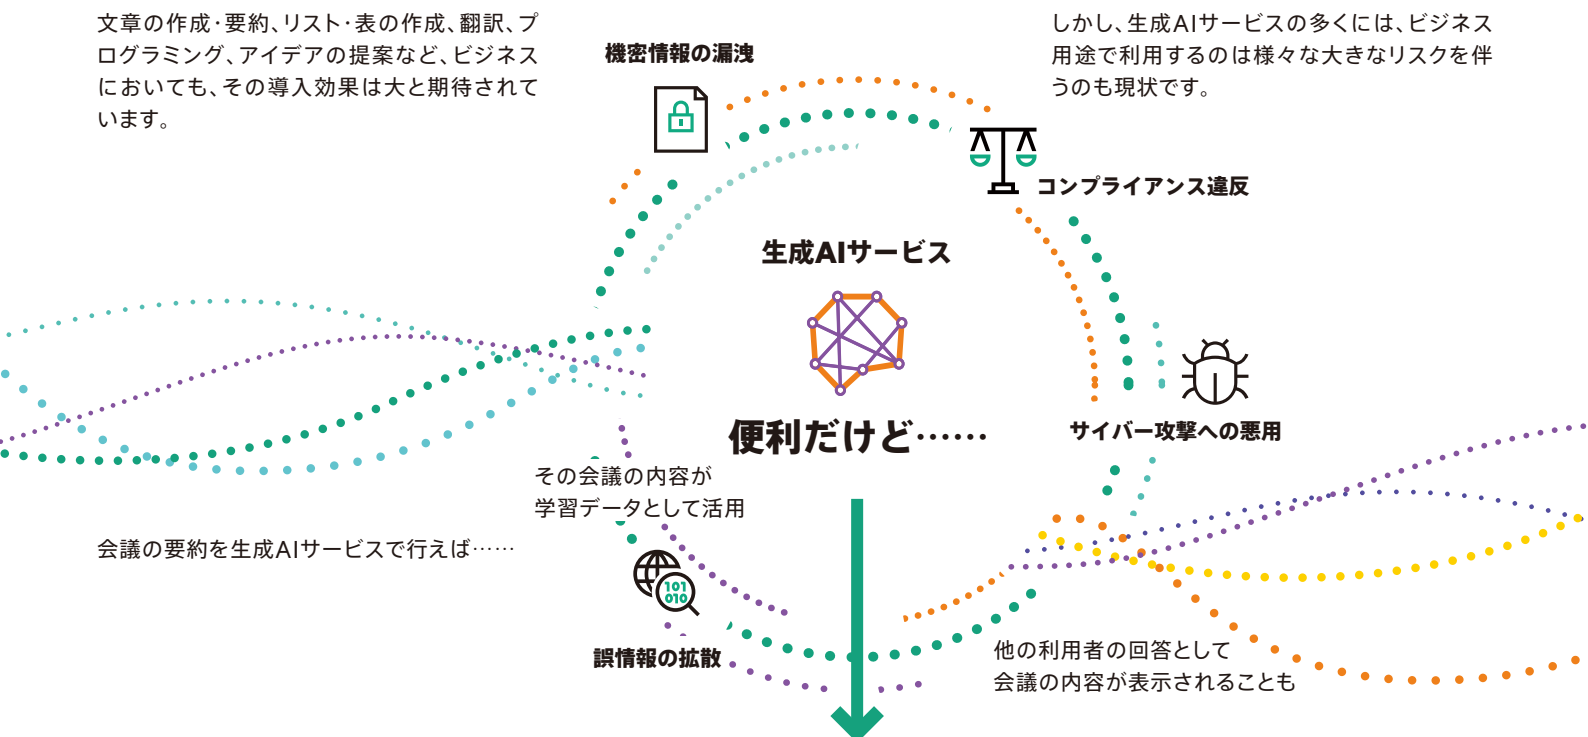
文章の作成･要約、リスト･表の作成、翻訳、プログラミング、アイデアの提案など、ビジネスにおいても、その導入効果は大と期待されています。

機密情報の漏洩

しかし、生成AIサービスの多くには、ビジネス用途で利用するのは様々な大きなリスクを伴うのも現状です。

コンプライアンス違反

生成AIサービス

便利だけど……

サイバー攻撃への悪用

その会議の内容が学習データとして活用

会議の要約を生成AIサービスで行えば……

101
010

誤情報の拡散

他の利用者の回答として会議の内容が表示されることも